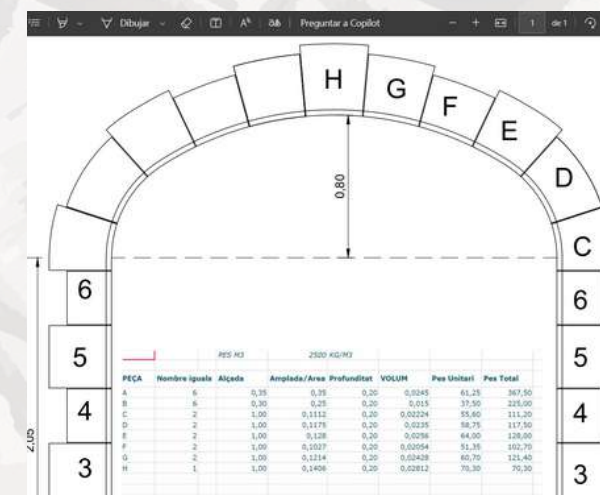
Dibujar Preguntar a Copilot 1 de 1

H G F E D C

0,80

6 6
5 5
4 4
3 3

2,05

PES M3 2500 KG/M3

| PEÇA | Nombre iguals | Alçada | Amplada/Area | Profunditat | VOLUM | Pes Unitari | Pes Total |
|---|---|---|---|---|---|---|---|
| A | 6 | 0,35 | 0,35 | 0,20 | 0,0245 | 61,25 | 367,50 |
| B | 6 | 0,30 | 0,25 | 0,20 | 0,015 | 37,50 | 225,00 |
| C | 2 | 1,00 | 0,1112 | 0,20 | 0,02224 | 55,60 | 111,20 |
| D | 2 | 1,00 | 0,1175 | 0,20 | 0,0235 | 58,75 | 117,50 |
| E | 2 | 1,00 | 0,128 | 0,20 | 0,0256 | 64,00 | 128,00 |
| F | 2 | 1,00 | 0,1027 | 0,20 | 0,02054 | 51,35 | 102,70 |
| G | 2 | 1,00 | 0,1214 | 0,20 | 0,02428 | 60,70 | 121,40 |
| H | 1 | 1,00 | 0,1406 | 0,20 | 0,02812 | 70,30 | 70,30 |